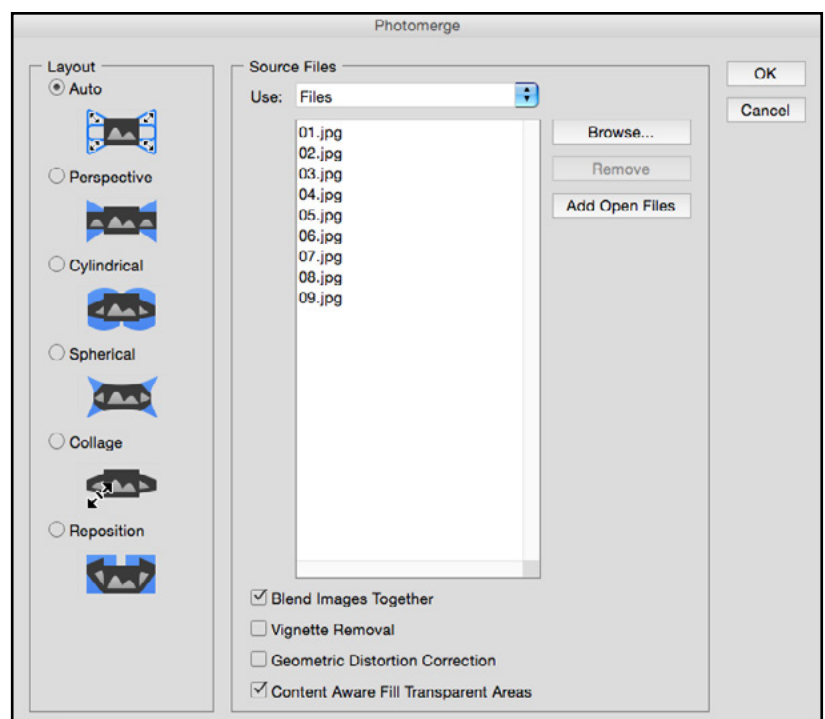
Photomerge

Layout
Auto
Perspective
Cylindrical
Spherical
Collage
Reposition

Source Files
Use: Files
01.jpg
02.jpg
03.jpg
04.jpg
05.jpg
06.jpg
07.jpg
08.jpg
09.jpg

Browse...
Remove
Add Open Files

Blend Images Together
Vignette Removal
Geometric Distortion Correction
Content Aware Fill Transparent Areas

OK
Cancel